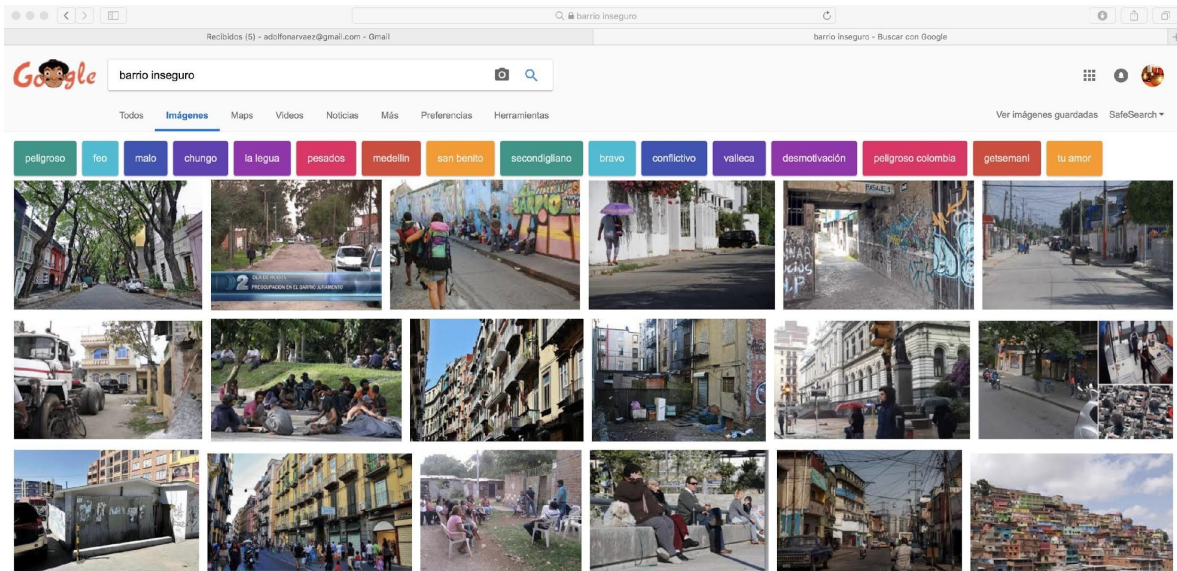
barrio inseguro

Recibidos (5) - adolfonarvaez@gmail.com - Gmail

barrio inseguro - Buscar con Google

Google

barrio inseguro

Todos Imágenes Maps Videos Noticias Más Preferencias Herramientas

Ver imágenes guardadas SafeSearch

peligroso feo malo chungo la legua pesados medellin san benito secondigliano bravo conflictivo valleca desmotivación peligroso colombia getsemani tu amor

2 PREOCUPACION EN EL BARRIO JURAMENTO